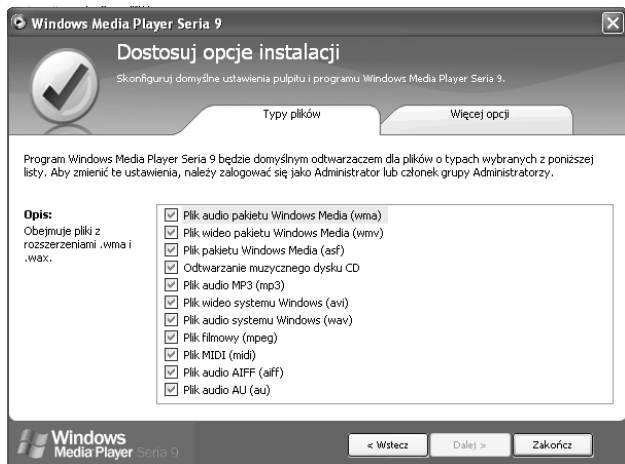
Windows Media Player Seria 9

Dostosuj opcje instalacji

Skonfiguruj domyślne ustawienia pulpitu i programu Windows Media Player Seria 9.

Typy plików | Więcej opcji

Program Windows Media Player Seria 9 będzie domyślnym odtwarzaczem dla plików o typach wybranych z poniższej listy. Aby zmienić te ustawienia, należy zalogować się jako Administrator lub członek grupy Administratorzy.

Opis:
Obejmuje pliki z rozszerzeniami .wma i .wax.

Plik audio pakietu Windows Media (wma)
Plik wideo pakietu Windows Media (wmv)
Plik pakietu Windows Media (asf)
Odtwarzanie muzycznego dysku CD
Plik audio MP3 (mp3)
Plik wideo systemu Windows (avi)
Plik audio systemu Windows (wav)
Plik filmowy (mpeg)
Plik MIDI (midi)
Plik audio AIFF (aiff)
Plik audio AU (au)

Windows Media Player Seria 9

< Wstecz | Dalej > | Zakończ